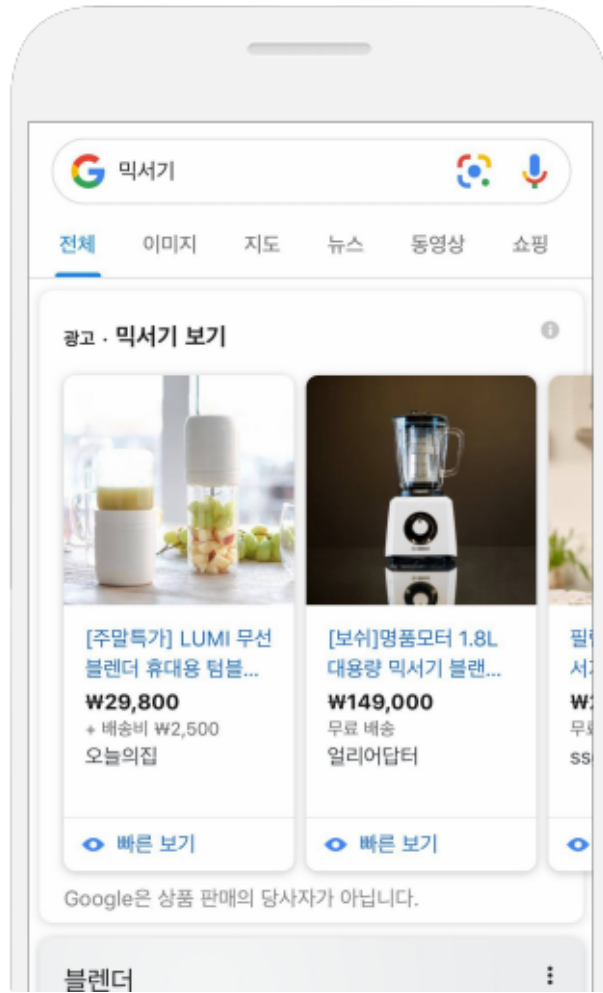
믹서기

전체 이미지 지도 뉴스 동영상 쇼핑

광고 · 믹서기 보기

[주말특가] LUMI 무선 블렌더 휴대용 텀블...
₩29,800
+ 배송비 ₩2,500
오늘의집

빠른 보기

[보쉬]명품모터 1.8L 대용량 믹서기 블랜...
₩149,000
무료 배송
얼리어답터

빠른 보기

필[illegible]
서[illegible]
₩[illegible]
무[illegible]
ss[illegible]

Google은 상품 판매의 당사자가 아닙니다.

블렌더